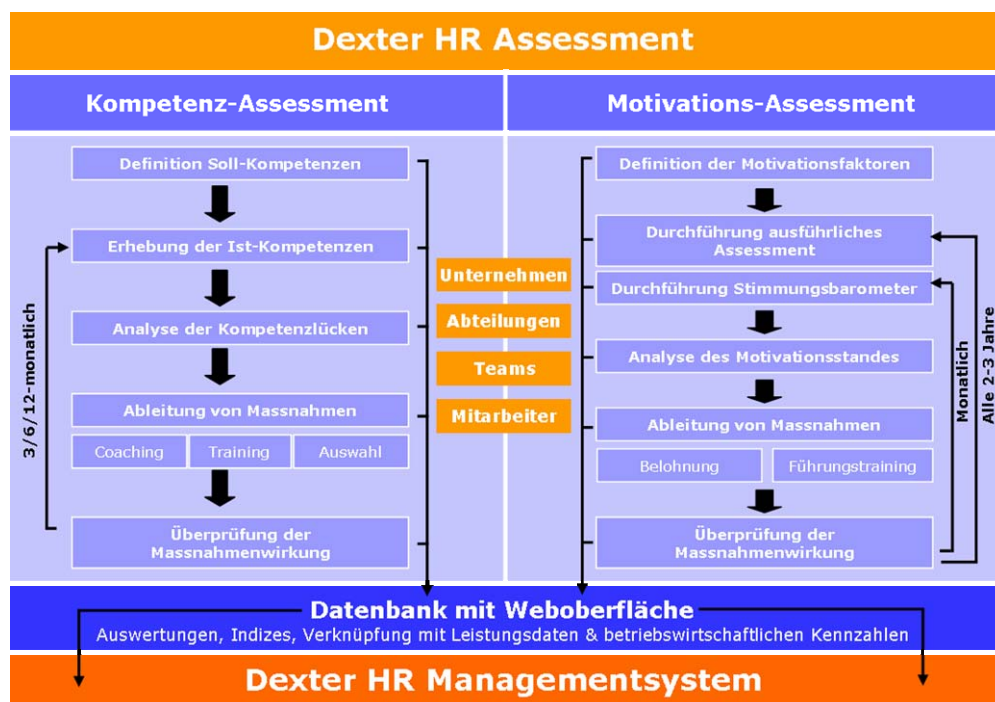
Dexter HR Assessment

Kompetenz-Assessment

Definition Soll-Kompetenzen

Erhebung der Ist-Kompetenzen

Analyse der Kompetenzlücken

Ableitung von Massnahmen

Coaching

Training

Auswahl

Überprüfung der Massnahmenwirkung

3/6/12-monatich

Unternehmen

Abteilungen

Teams

Mitarbeiter

Motivations-Assessment

Definition der Motivationsfaktoren

Durchführung ausführliches Assessment

Durchführung Stimmungsbarometer

Analyse des Motivationsstandes

Ableitung von Massnahmen

Belohnung

Führungstraining

Überprüfung der Massnahmenwirkung

Monatlich

Alle 2-3 Jahre

Datenbank mit Weboberfläche

Auswertungen, Indizes, Verknüpfung mit Leistungsdaten & betriebswirtschaftlichen Kennzahlen

Dexter HR Managementsystem